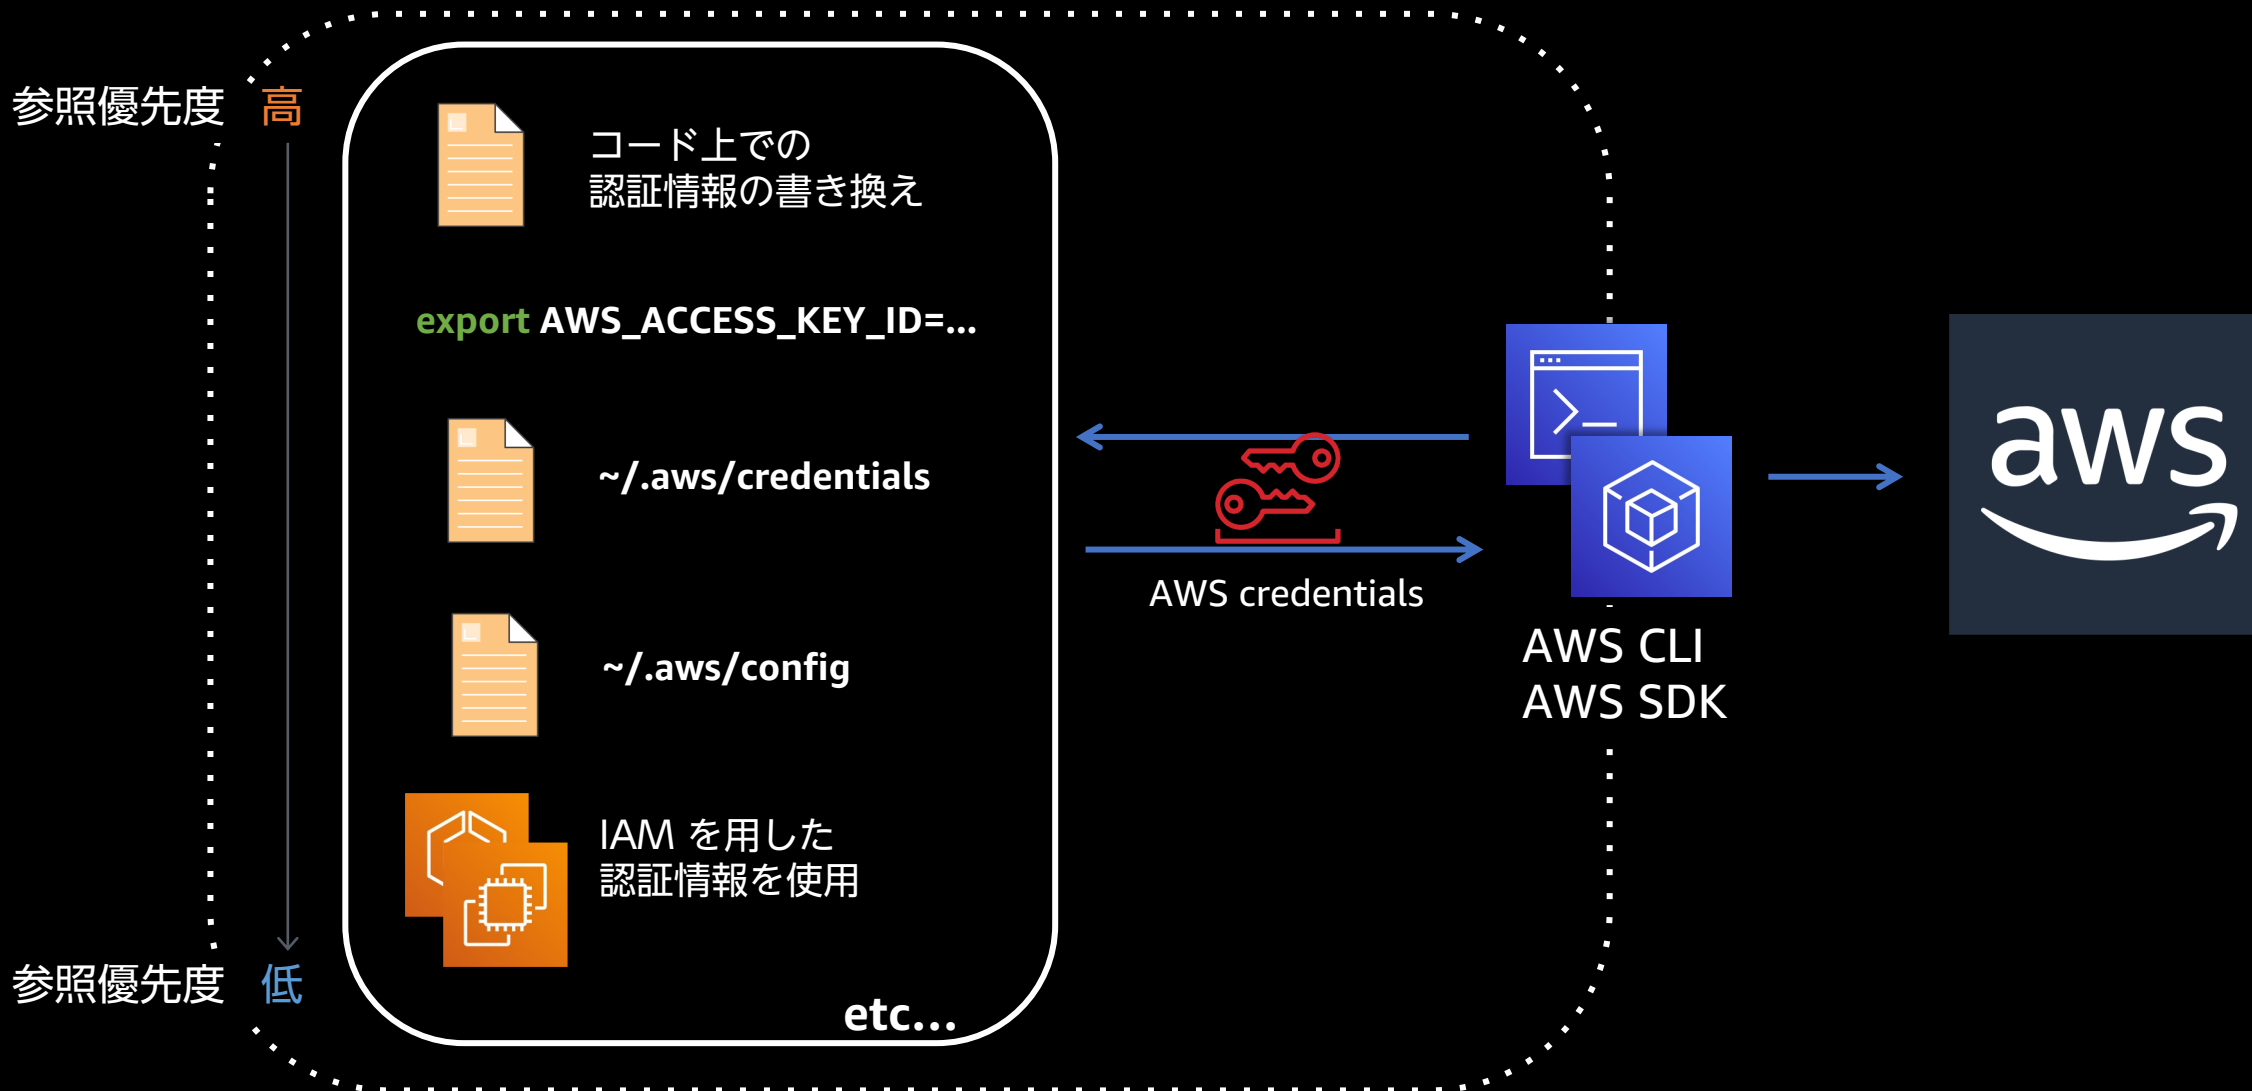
参照優先度 高

コード上での
認証情報の書き換え

export AWS_ACCESS_KEY_ID=...

~/.aws/credentials

~/.aws/config

IAM を用した
認証情報を使用

etc...

参照優先度 低

AWS credentials

AWS CLI
AWS SDK

aws